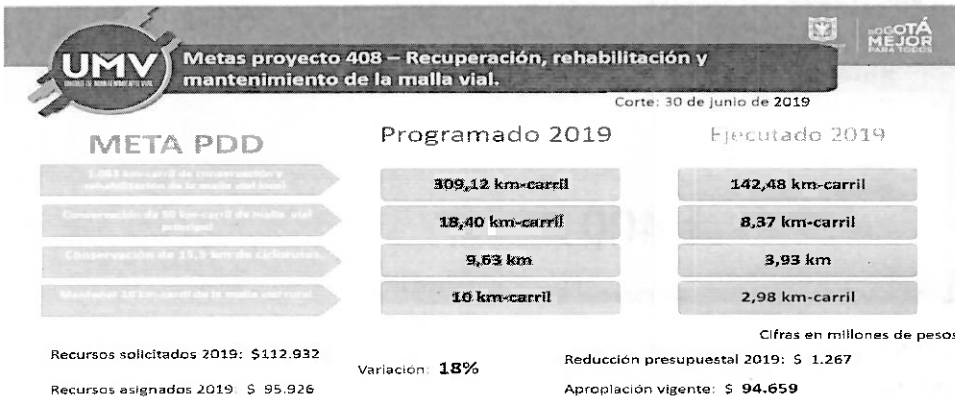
UMV

Metas proyecto 408 – Recuperación, rehabilitación y mantenimiento de la malla vial.

BOGOTÁ MEJOR PARA TODOS

Corte: 30 de junio de 2019

| META PDD | Programado 2019 | Ejecutado 2019 |
|---|---|---|
| 1.083 km-carril de conservación y rehabilitación de la malla vial local | 309,12 km-carril | 142,48 km-carril |
| Conservación de 50 km-carril de malla vial principal | 18,40 km-carril | 8,37 km-carril |
| Conservación de 15,5 km de ciclorutas | 9,63 km | 3,93 km |
| Mantener 10 km-carril de la malla vial rural | 10 km-carril | 2,98 km-carril |

Cifras en millones de pesos

Recursos solicitados 2019: $112.932

Recursos asignados 2019: $ 95.926

Variación: 18%

Reducción presupuestal 2019: $ 1.267

Apropiación vigente: $ 94.659